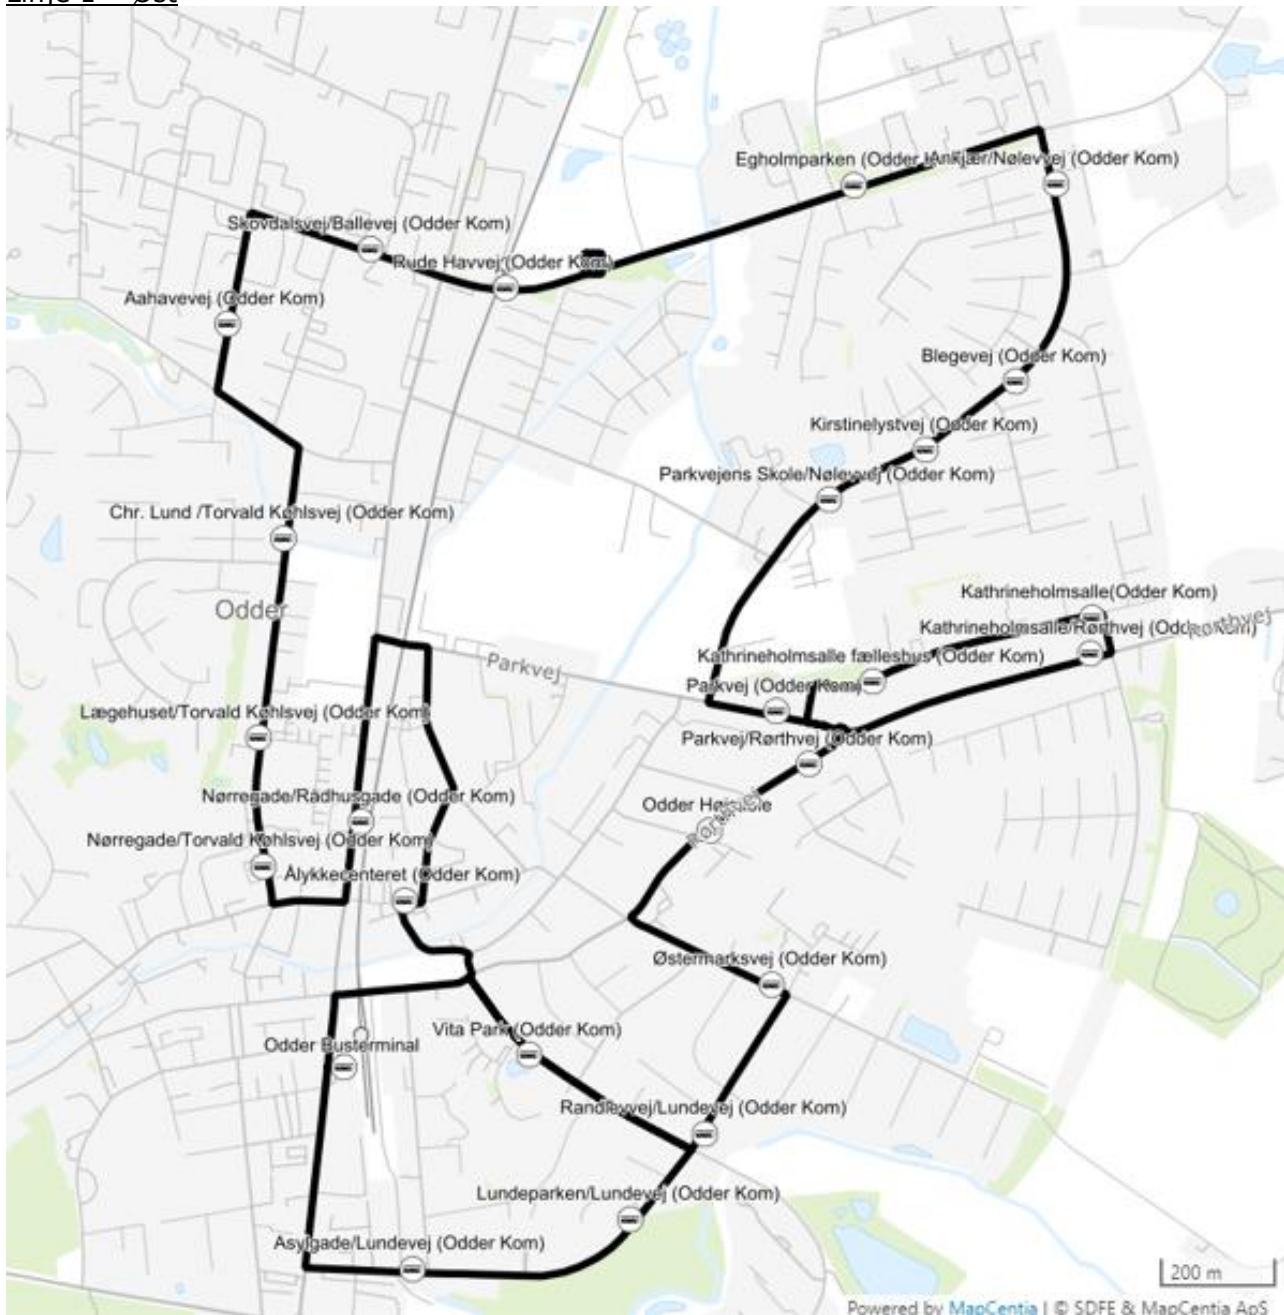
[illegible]

Egholmparken (Odder Kom)
Ankjær/Nølevej (Odder Kom)
Skovdalsvej/Ballevej (Odder Kom)
Rude Havvej (Odder Kom)
Aahavevej (Odder Kom)
Blegevej (Odder Kom)
Kirstinelystvej (Odder Kom)
Parkvejens Skole/Nølevej (Odder Kom)
Chr. Lund /Torvald Køhlsvej (Odder Kom)
Odder
Kathrineholmsalle(Odder Kom)
Kathrineholmsalle/Rørthvej (Odder Kom)
Rørthvej
Parkvej
Kathrineholmsalle fælleshus (Odder Kom)
Parkvej (Odder Kom)
Lægehuset/Torvald Køhlsvej (Odder Kom)
Parkvej/Rørthvej (Odder Kom)
Nørregade/Rådhusgade (Odder Kom)
Odder Højskole
Rørthvej
Nørregade/Torvald Køhlsvej (Odder Kom)
Ålykkecenteret (Odder Kom)
Østermarksvej (Odder Kom)
Vita Park (Odder Kom)
Odder Busterminal
Randlevvej/Lundevej (Odder Kom)
Lundeparken/Lundevej (Odder Kom)
Asylgade/Lundevej (Odder Kom)
200 m
Powered by MapCentia | © SDFE & MapCentia ApS